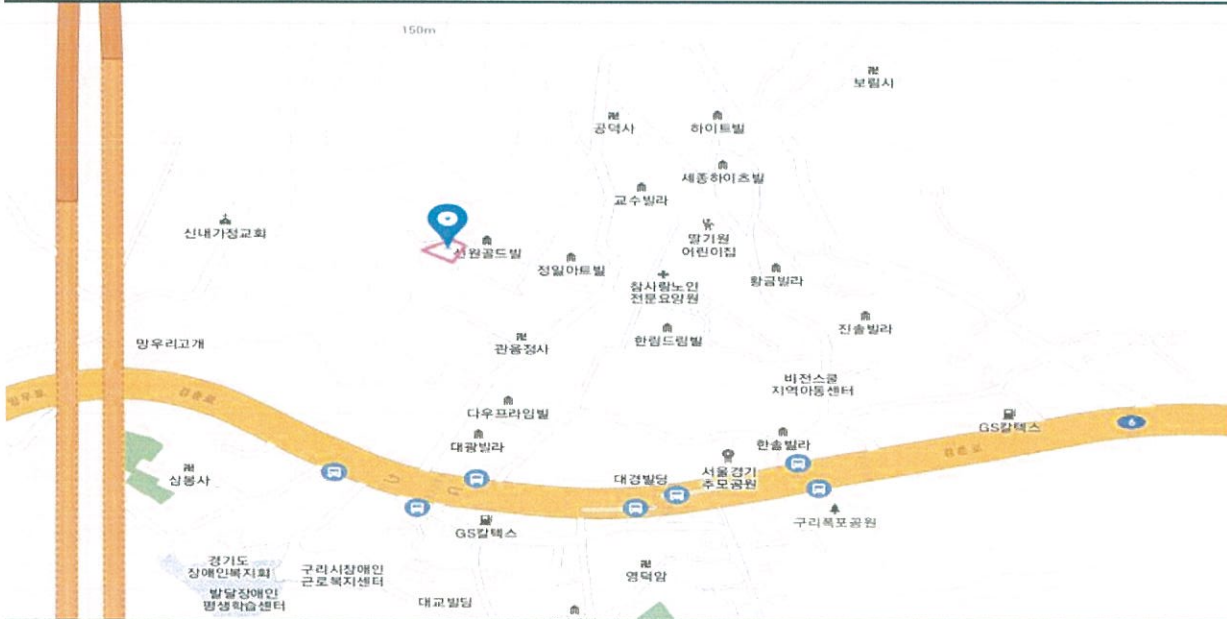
150m

보림사

공덕사

하이트빌

세종하이츠빌

교수빌라

신내가정교회

딸기원 어린이집

선원골드빌

정일아트빌

참사랑노인 전문요양원

황금빌라

진솔빌라

망우리고개

관음정사

한림드림빌

비전스쿨 지역아동센터

다우프라임빌

GS칼텍스

6

대광빌라

한솔빌라

심봉사

대경빌딩

서울경기 추모공원

구리목포공원

GS칼텍스

경기도 장애인복지회

구리시장애인 근로복지센터

영덕암

발달장애인 평생학습센터

대교빌딩